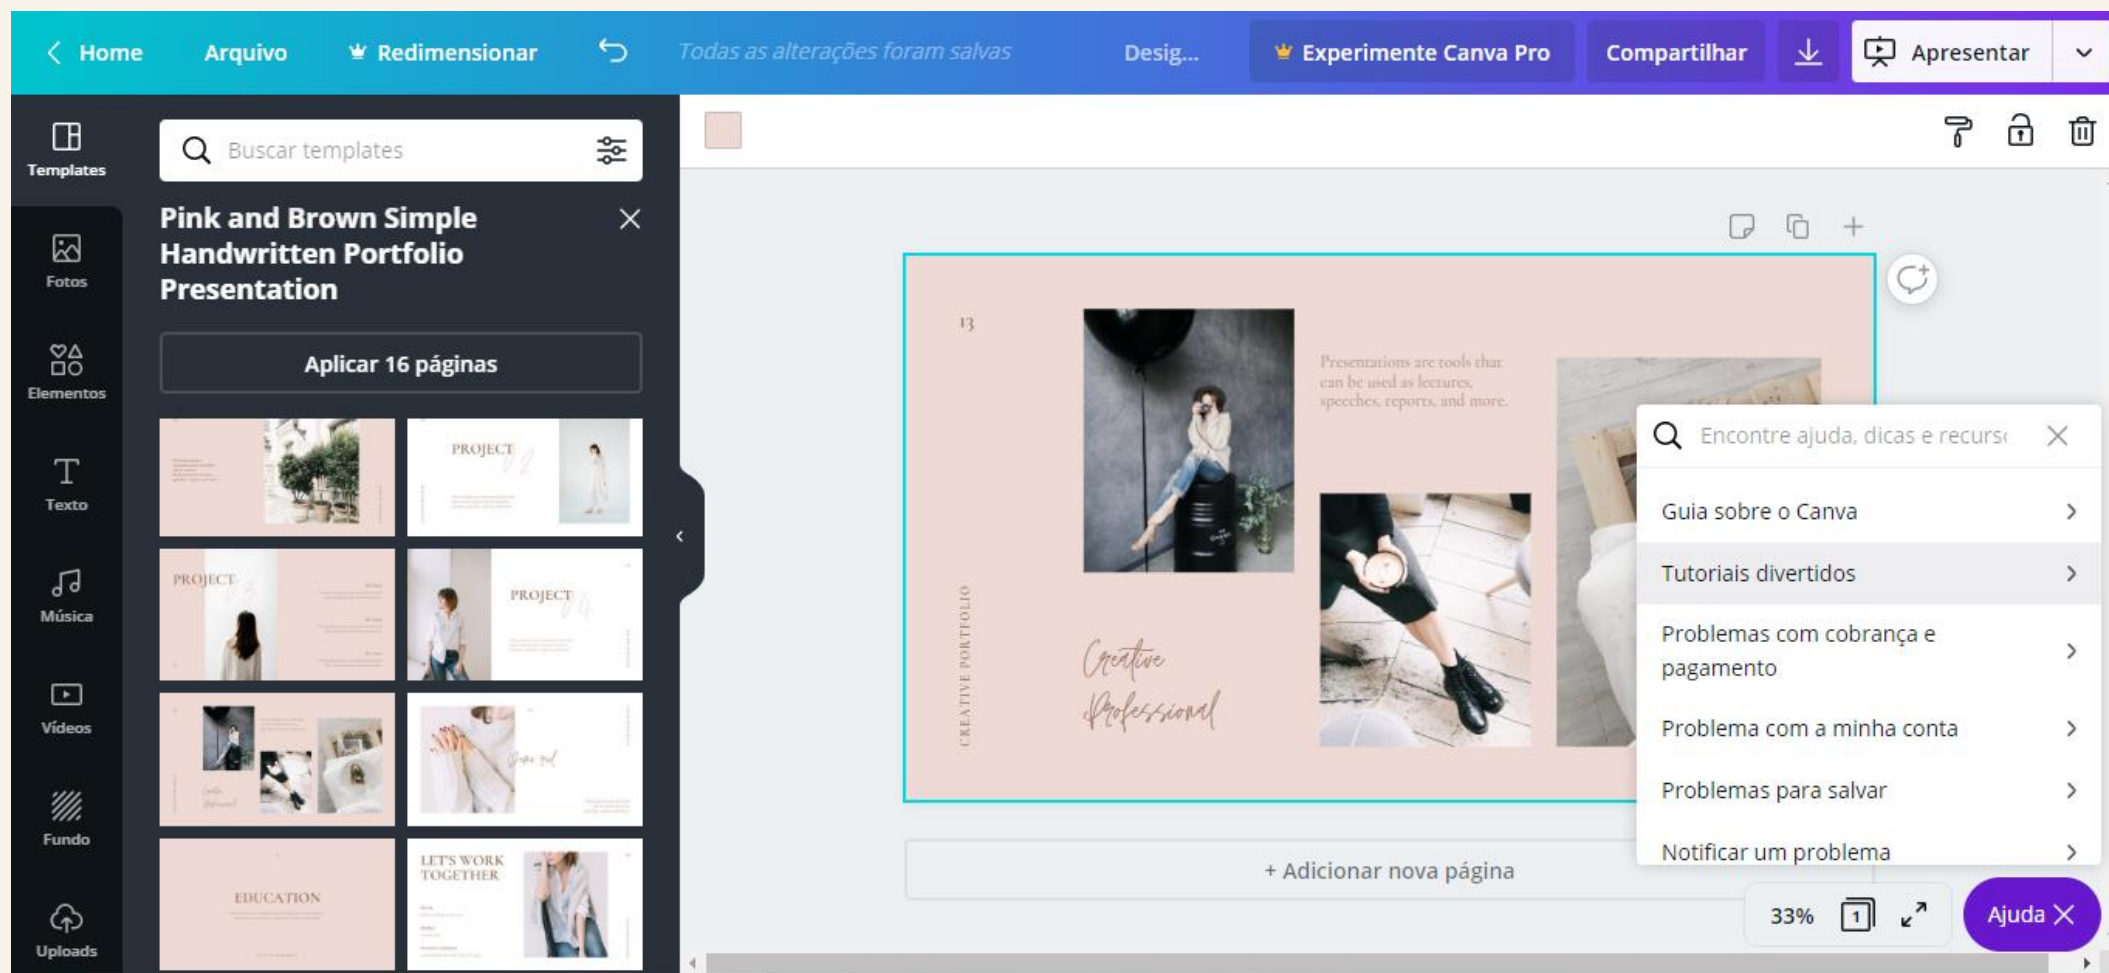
Home Arquivo Redimensionar Todas as alterações foram salvas Desig... Experimente Canva Pro Compartilhar Apresentar

Templates
Fotos
Elementos
Texto
Música
Vídeos
Fundo
Uploads

Buscar templates

Pink and Brown Simple Handwritten Portfolio Presentation

Aplicar 16 páginas

PROJECT
PROJECT
PROJECT
EDUCATION
LET'S WORK TOGETHER

13

Presentations are tools that can be used as lectures, speeches, reports, and more.

CREATIVE PORTFOLIO

Creative Professional

Encontre ajuda, dicas e recurso

Guia sobre o Canva
Tutoriais divertidos
Problemas com cobrança e pagamento
Problema com a minha conta
Problemas para salvar
Notificar um problema

+ Adicionar nova página

33% 1

Ajuda